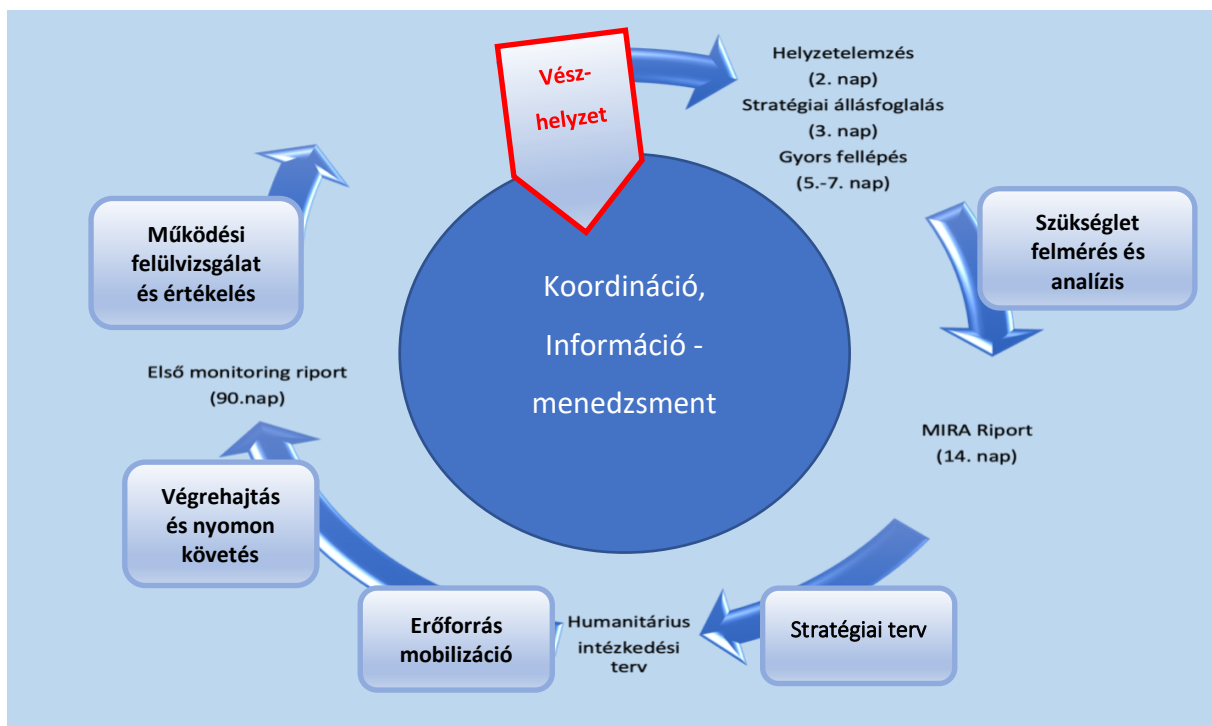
Vész-helyzet

Helyzetelemzés
(2. nap)
Stratégiai állásfoglalás
(3. nap)
Gyors fellépés
(5.-7. nap)

Szükséglet felmérés és analízis

MIRA Riport
(14. nap)

Stratégiai terv

Humanitárius intézkedési terv

Erőforrás mobilizáció

Végrehajtás és nyomon követés

Első monitoring riport
(90.nap)

Működési felülvizsgálat és értékelés

Koordináció, Információ - menedzsment